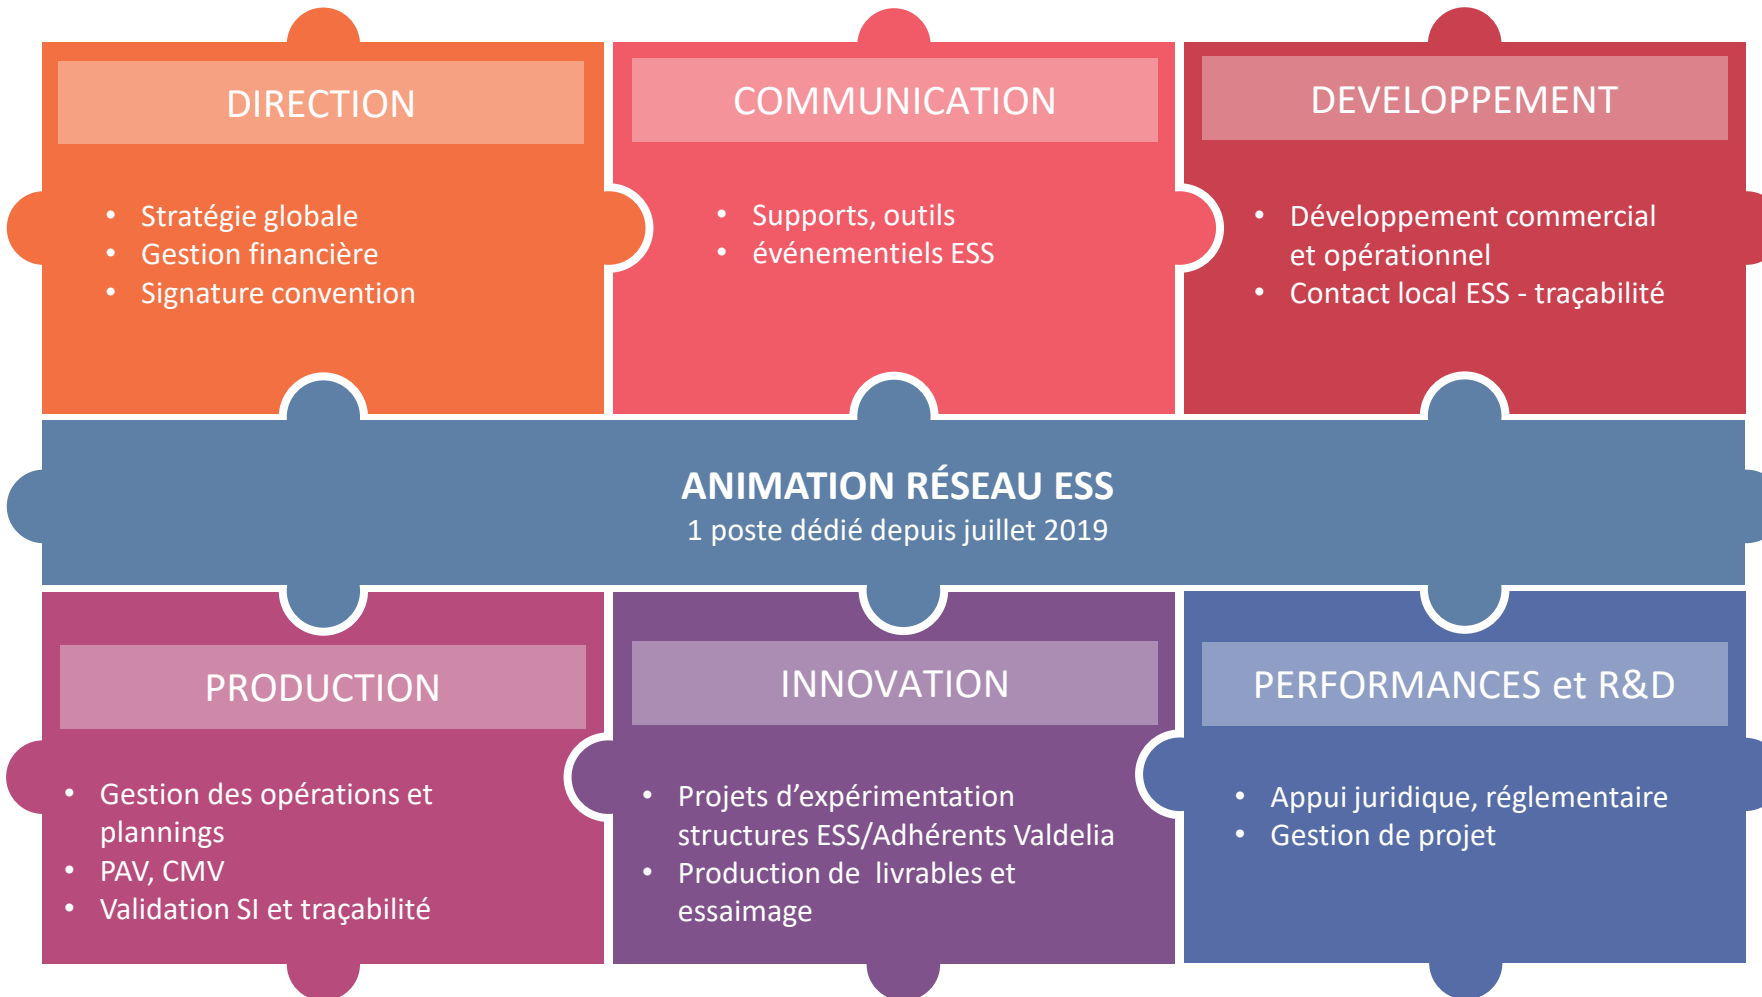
DIRECTION

- Stratégie globale
- Gestion financière
- Signature convention

COMMUNICATION

- Supports, outils
- événementiels ESS

DEVELOPPEMENT

- Développement commercial et opérationnel
- Contact local ESS - traçabilité

ANIMATION RÉSEAU ESS
1 poste dédié depuis juillet 2019

PRODUCTION

- Gestion des opérations et plannings
- PAV, CMV
- Validation SI et traçabilité

INNOVATION

- Projets d'expérimentation structures ESS/Adhérents Valdelia
- Production de livrables et essaimage

PERFORMANCES et R&D

- Appui juridique, réglementaire
- Gestion de projet